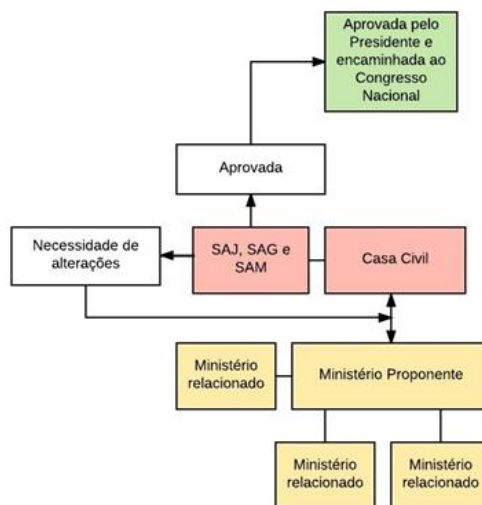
Aprovada pelo Presidente e encaminhada ao Congresso Nacional

Aprovada

Necessidade de alterações

SAJ, SAG e SAM

Casa Civil

Ministério relacionado

Ministério Proponente

Ministério relacionado

Ministério relacionado